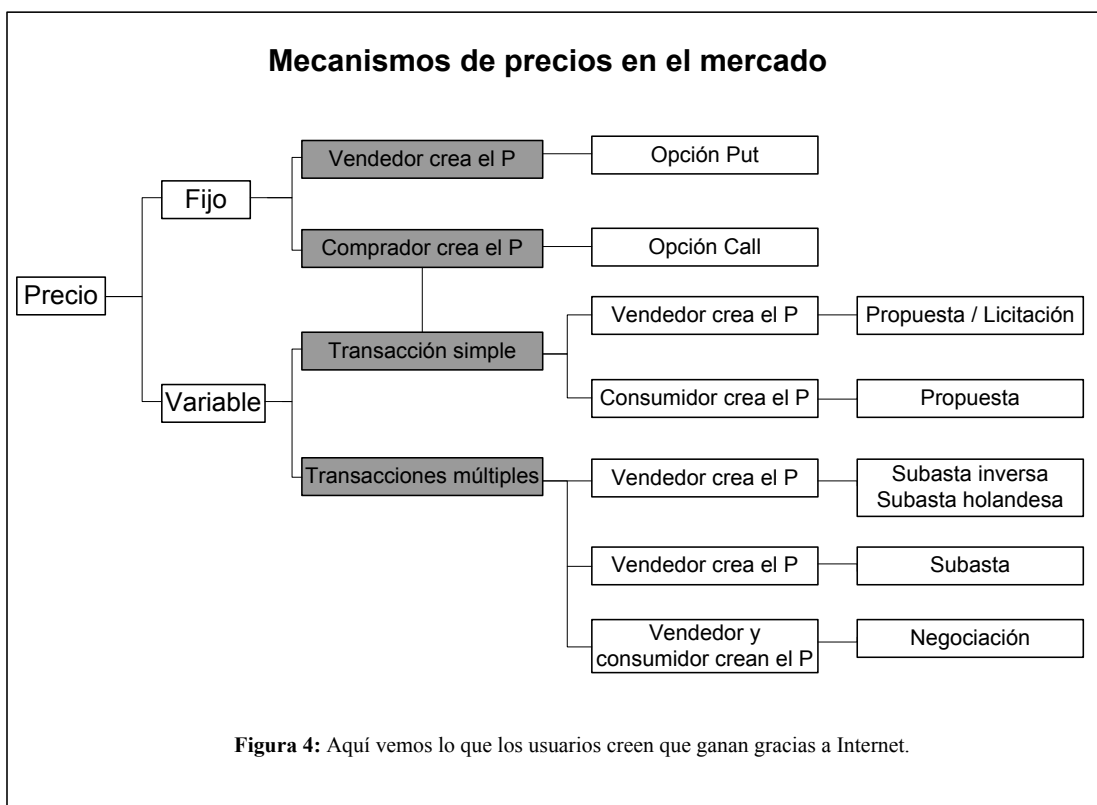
Mecanismos de precios en el mercado

Precio

Fijo

Vendedor crea el P

Opción Put

Comprador crea el P

Opción Call

Variable

Transacción simple

Vendedor crea el P

Propuesta / Licitación

Consumidor crea el P

Propuesta

Transacciones múltiples

Vendedor crea el P

Subasta inversa
Subasta holandesa

Vendedor crea el P

Subasta

Vendedor y consumidor crean el P

Negociación

**Figura 4:** Aquí vemos lo que los usuarios creen que ganan gracias a Internet.